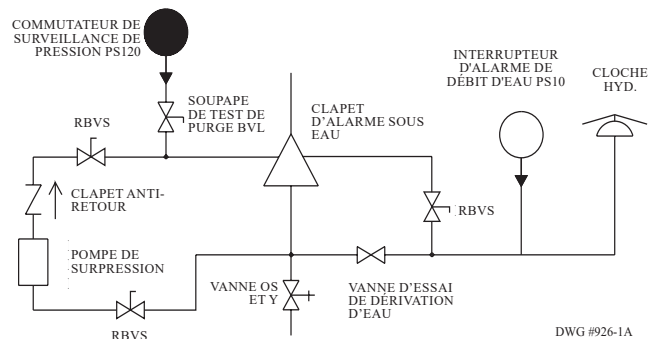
COMMUTATEUR DE SURVEILLANCE DE PRESSION PS120

SOUPAPE DE TEST DE PURGE BVL

RBVS

CLAPET D'ALARME SOUS EAU

INTERRUPTEUR D'ALARME DE DÉBIT D'EAU PS10

CLOCHE HYD.

CLAPET ANTI-RETOUR

RBVS

POMPE DE SURPRESSION

VANNE OS ET Y

VANNE D'ESSAI DE DÉRIVATION D'EAU

RBVS

DWG #926-1A